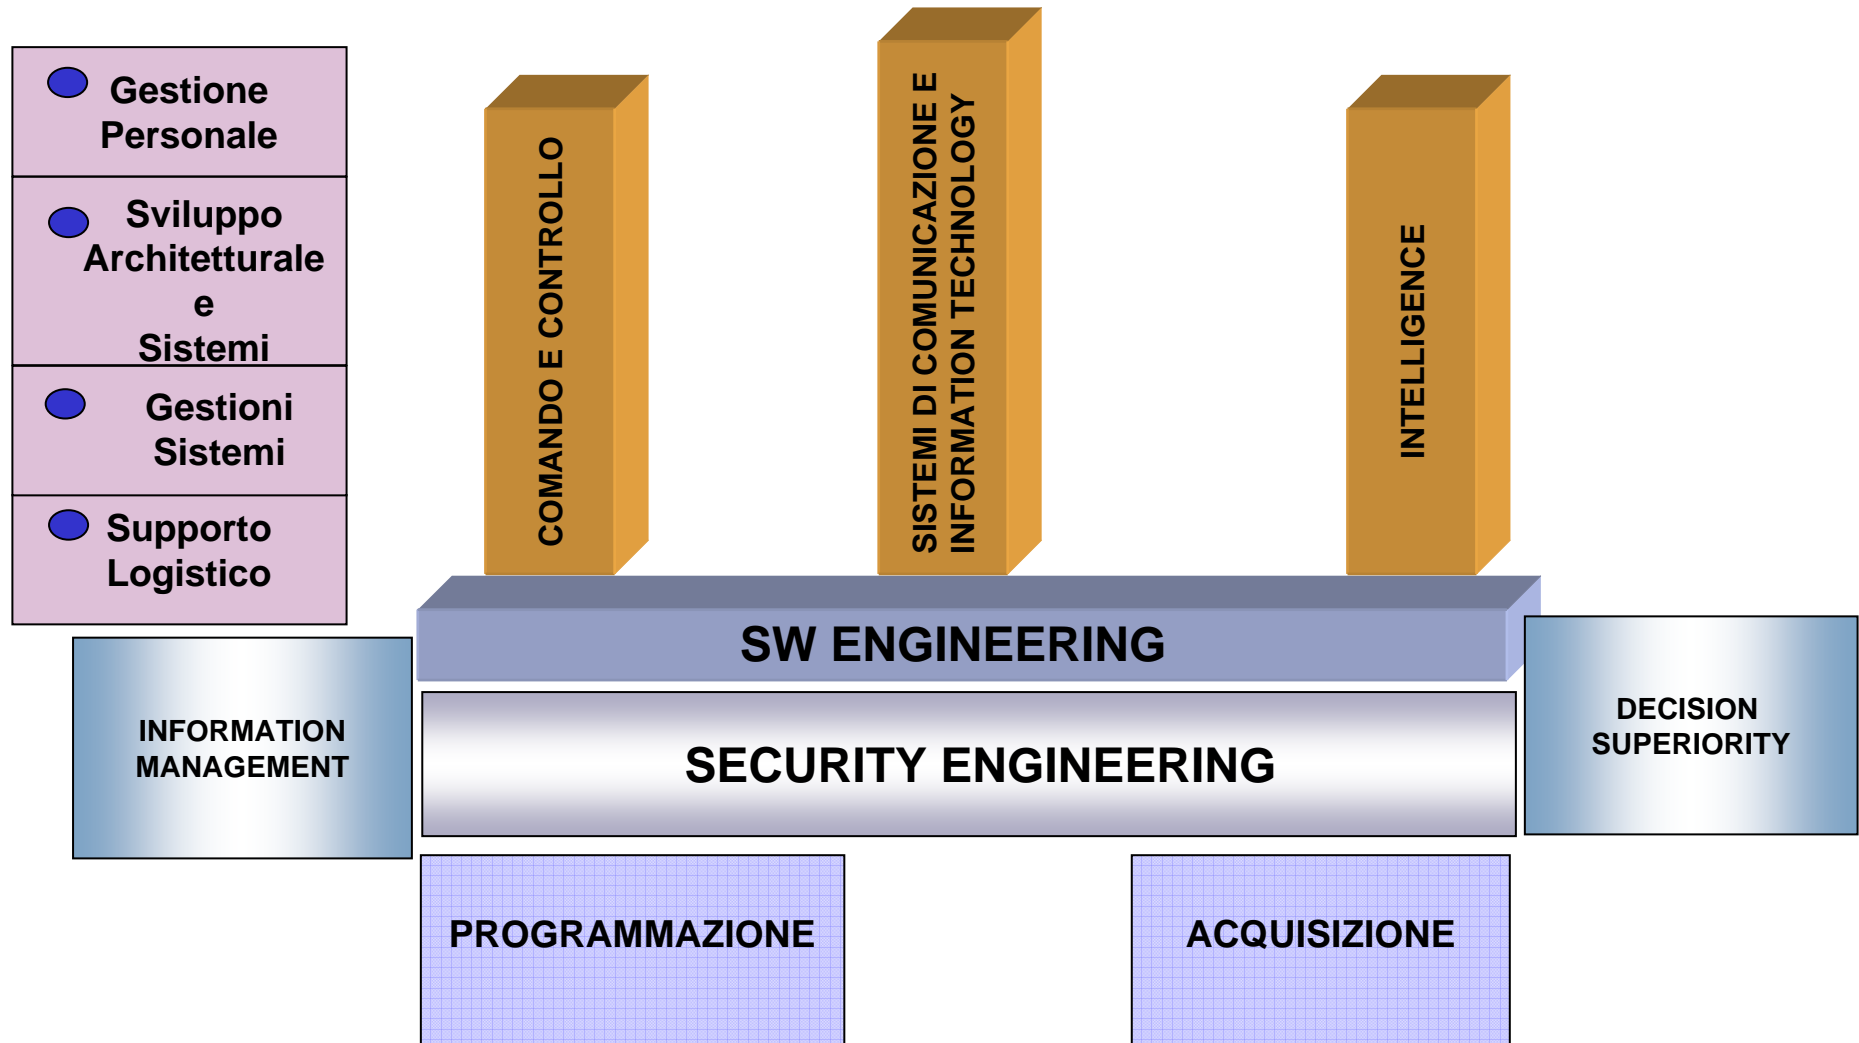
Gestione Personale

Sviluppo Architetturale e Sistemi

Gestioni Sistemi

Supporto Logistico

COMANDO E CONTROLLO

SISTEMI DI COMUNICAZIONE E INFORMATION TECHNOLOGY

INTELLIGENCE

SW ENGINEERING

INFORMATION MANAGEMENT

SECURITY ENGINEERING

DECISION SUPERIORITY

PROGRAMMAZIONE

ACQUISIZIONE